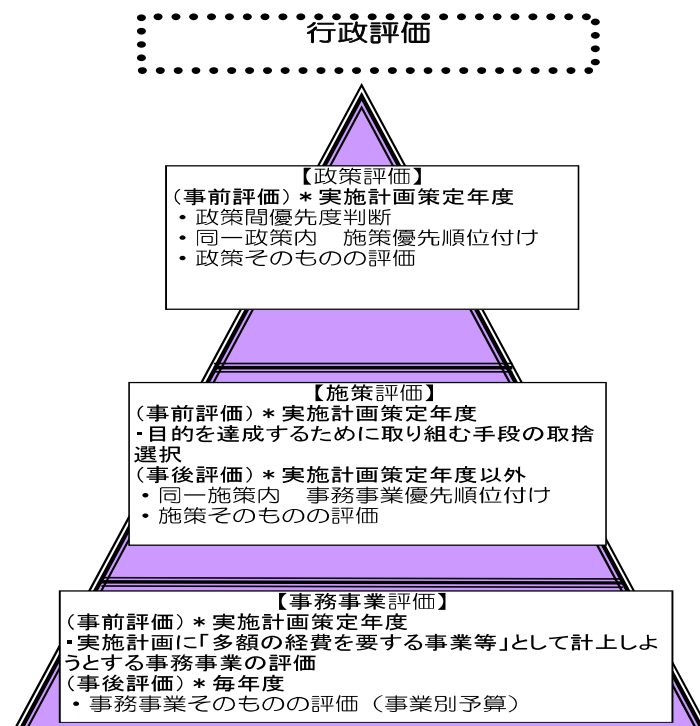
行政評価

【政策評価】
（事前評価）＊実施計画策定年度
・政策間優先度判断
・同一政策内　施策優先順位付け
・政策そのものの評価

【施策評価】
（事前評価）＊実施計画策定年度
・目的を達成するために取り組む手段の取捨選択
（事後評価）＊実施計画策定年度以外
・同一施策内　事務事業優先順位付け
・施策そのものの評価

【事務事業評価】
（事前評価）＊実施計画策定年度
・実施計画に「多額の経費を要する事業等」として計上しようとする事務事業の評価
（事後評価）＊毎年度
・事務事業そのものの評価（事業別予算）